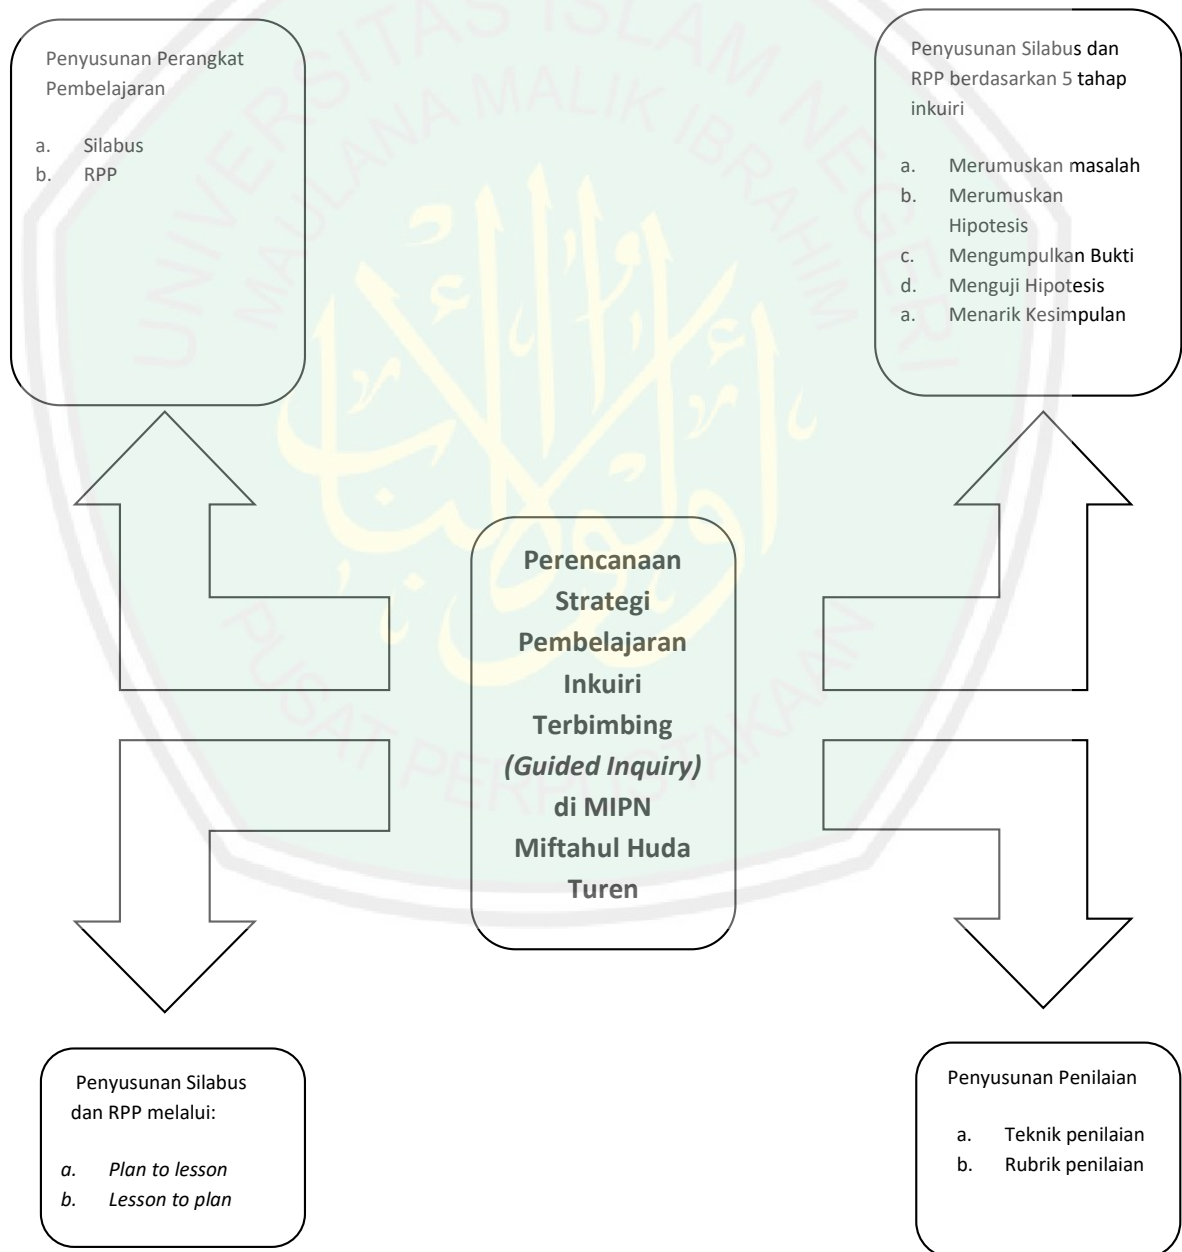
Penyusunan Perangkat Pembelajaran

a. Silabus
b. RPP

Penyusunan Silabus dan RPP berdasarkan 5 tahap inkuiri

a. Merumuskan masalah
b. Merumuskan Hipotesis
c. Mengumpulkan Bukti
d. Menguji Hipotesis
a. Menarik Kesimpulan

UNIVERSITAS ISLAM NEGERI MAULANA MALIK IBRAHIM

Perencanaan Strategi Pembelajaran Inkuiri Terbimbing *(Guided Inquiry)* di MIPN Miftahul Huda Turen

PUSAT PERPUSTAKAAN

Penyusunan Silabus dan RPP melalui:

*a. Plan to lesson*
*b. Lesson to plan*

Penyusunan Penilaian

a. Teknik penilaian
b. Rubrik penilaian